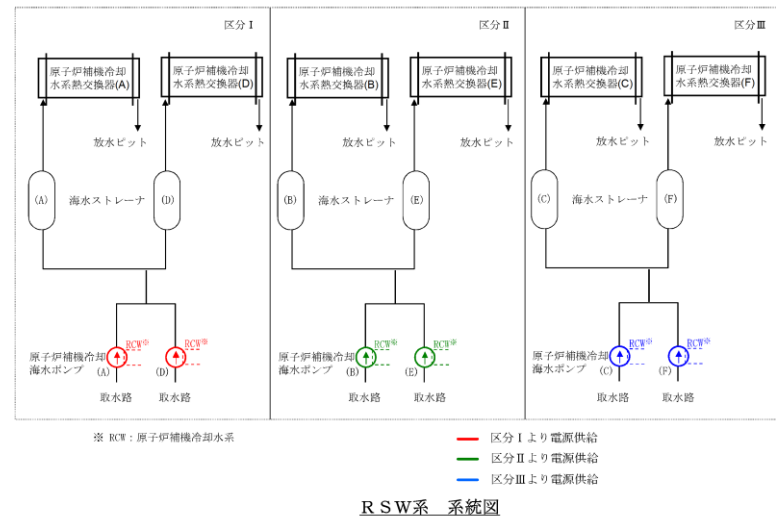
区分Ⅰ

原子炉補機冷却水系熱交換器(A)

原子炉補機冷却水系熱交換器(D)

放水ピット

放水ピット

(A)

海水ストレーナ

(D)

RCW※

RCW※

原子炉補機冷却海水ポンプ

(A)

(D)

取水路

取水路

区分Ⅱ

原子炉補機冷却水系熱交換器(B)

原子炉補機冷却水系熱交換器(E)

放水ピット

放水ピット

(B)

海水ストレーナ

(E)

RCW※

RCW※

原子炉補機冷却海水ポンプ

(B)

(E)

取水路

取水路

区分Ⅲ

原子炉補機冷却水系熱交換器(C)

原子炉補機冷却水系熱交換器(F)

放水ピット

放水ピット

(C)

海水ストレーナ

(F)

RCW※

RCW※

原子炉補機冷却海水ポンプ

(C)

(F)

取水路

取水路

※ RCW：原子炉補機冷却水系

区分Ⅰより電源供給

区分Ⅱより電源供給

区分Ⅲより電源供給

ＲＳＷ系　系統図